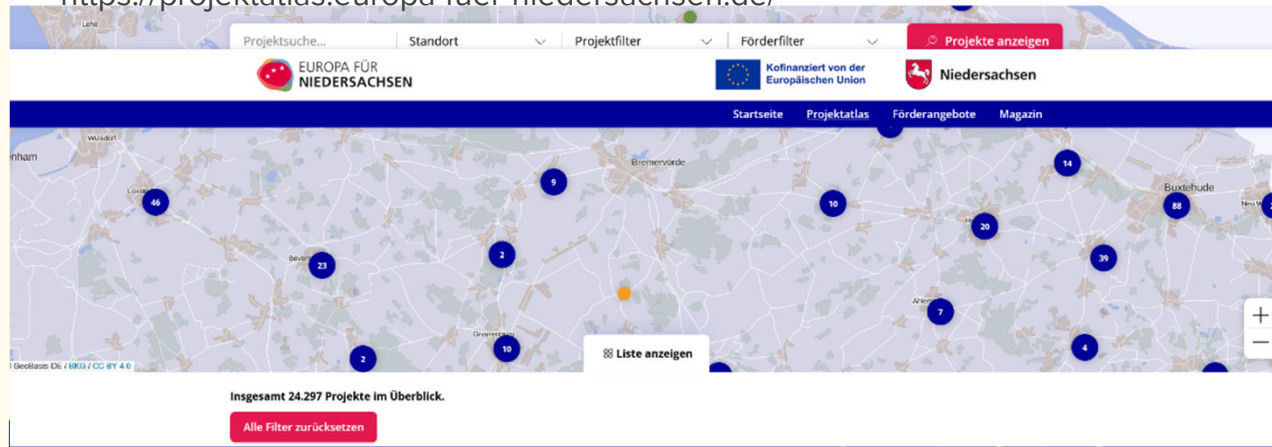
https://projektatlas.europa-fuer-niedersachsen.de/

Projektsuche... Standort Projektfilter Förderfilter Projekte anzeigen

EUROPA FÜR NIEDERSACHSEN

Kofinanziert von der Europäischen Union

Niedersachsen

Startseite Projektatlas Förderangebote Magazin

Bremervörde

Buxtehude

46 9 10 14 88 20 23 2 39 7 2 10 4

Liste anzeigen

+
−

GeoBasis DE / BKG / CC BY 4.0

Insgesamt 24.297 Projekte im Überblick.

Alle Filter zurücksetzen